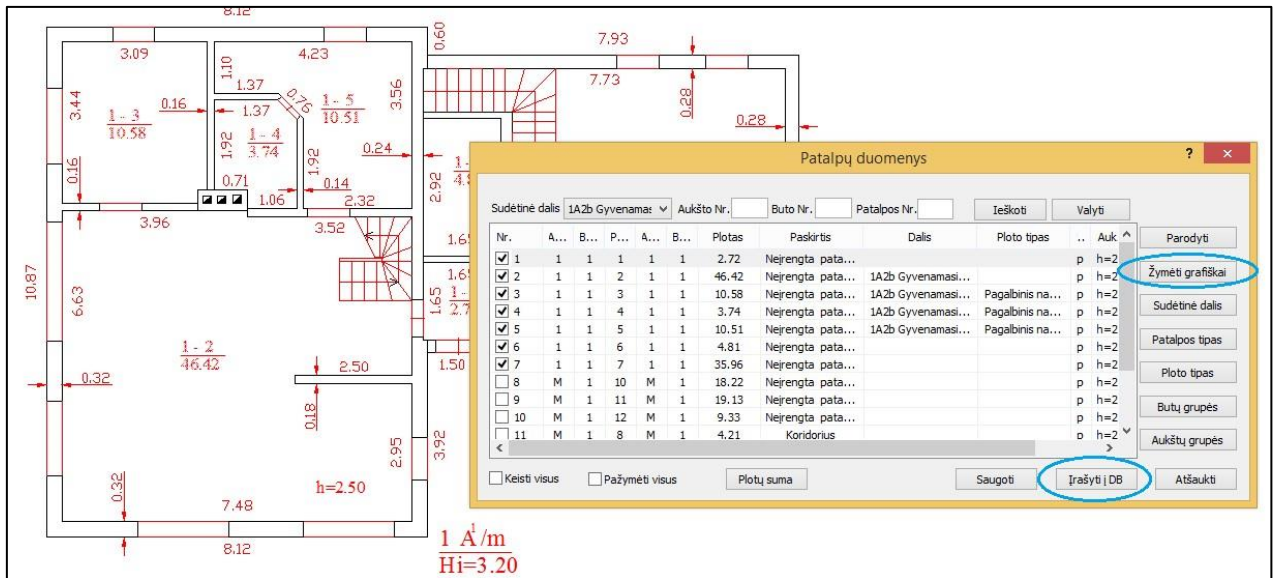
8.12
3.09
4.23
0.60
7.93
7.73
1.10
1.37
3.56
0.28
3.44
1 - 3
10.58
0.16
1.37
0.76
1 - 5
10.51
0.28
1.92
1 - 4
3.74
1.92
0.24
0.16
0.71
0.14
2.92
1.06
2.32
3.96
3.52
1.65
1.65
10.87
6.63
1.65
1 - 2
46.42
2.50
1.50
0.32
0.18
2.95
3.92
0.32
h=2.50
7.48
8.12
1 A/m
Hi=3.20

Patalpų duomenys
?
×
Sudėtinė dalis 1A2b Gyvenamas Aukšto Nr. Buto Nr. Patalpos Nr. Ieškoti Valyti

| Nr. | A... | B... | P... | A... | B... | Plotas | Paskirtis | Dalis | Ploto tipas | .. | Auk |
|---|---|---|---|---|---|---|---|---|---|---|---|
| ☑ 1 | 1 | 1 | 1 | 1 | 1 | 2.72 | Nejrengta pata... | | | p | h=2 |
| ☑ 2 | 1 | 1 | 2 | 1 | 1 | 46.42 | Nejrengta pata... | 1A2b Gyvenamasi... | | p | h=2 |
| ☑ 3 | 1 | 1 | 3 | 1 | 1 | 10.58 | Nejrengta pata... | 1A2b Gyvenamasi... | Pagalbinis na... | p | h=2 |
| ☑ 4 | 1 | 1 | 4 | 1 | 1 | 3.74 | Nejrengta pata... | 1A2b Gyvenamasi... | Pagalbinis na... | p | h=2 |
| ☑ 5 | 1 | 1 | 5 | 1 | 1 | 10.51 | Nejrengta pata... | 1A2b Gyvenamasi... | Pagalbinis na... | p | h=2 |
| ☑ 6 | 1 | 1 | 6 | 1 | 1 | 4.81 | Nejrengta pata... | | | p | h=2 |
| ☑ 7 | 1 | 1 | 7 | 1 | 1 | 35.96 | Nejrengta pata... | | | p | h=2 |
| ☐ 8 | M | 1 | 10 | M | 1 | 18.22 | Nejrengta pata... | | | p | h=2 |
| ☐ 9 | M | 1 | 11 | M | 1 | 19.13 | Nejrengta pata... | | | p | h=2 |
| ☐ 10 | M | 1 | 12 | M | 1 | 9.33 | Nejrengta pata... | | | p | h=2 |
| ☐ 11 | M | 1 | 8 | M | 1 | 4.21 | Koridorius | | | p | h=2 |

Parodyti
Žymėti grafiškai
Sudėtinė dalis
Patalpos tipas
Ploto tipas
Butų grupės
Aukštų grupės
Keisti visus
Pažymėti visus
Plotų suma
Saugoti
Įrašyti į DB
Atšaukti